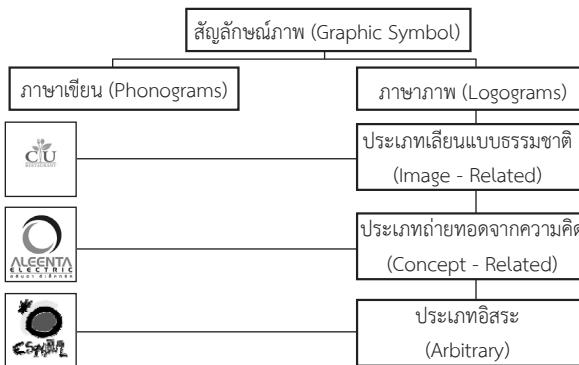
สัญลักษณ์ภาพ (Graphic Symbol)

ภาษาเขียน (Phonograms)

ภาษาภาพ (Logograms)

CU

ประเภทเลียนแบบธรรมชาติ (Image - Related)

ALEENTA ELECTRIC

ประเภทถ่ายทอดจากความคิด (Concept - Related)

ESANBL

ประเภทอิสระ (Arbitrary)